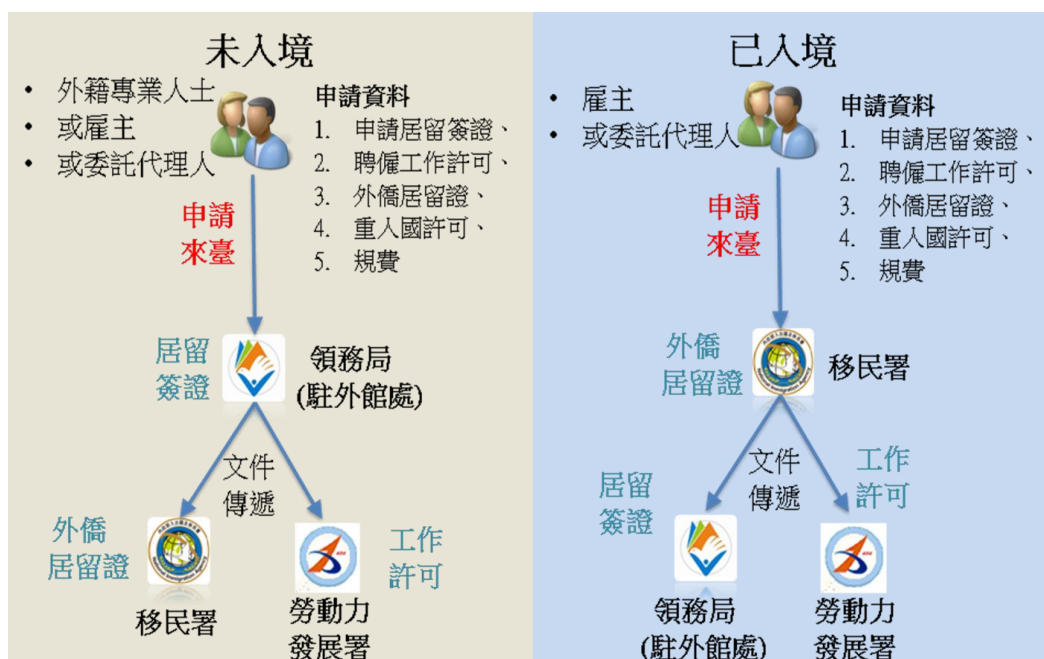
未入境

- 外籍專業人士
- 或雇主
- 或委託代理人

申請資料
1. 申請居留簽證、
2. 聘僱工作許可、
3. 外僑居留證、
4. 重人國許可、
5. 規費

申請來臺

居留簽證

領務局(駐外館處)

文件傳遞

外僑居留證

移民署

工作許可

勞動力發展署

已入境

- 雇主
- 或委託代理人

申請資料
1. 申請居留簽證、
2. 聘僱工作許可、
3. 外僑居留證、
4. 重人國許可、
5. 規費

申請來臺

外僑居留證

移民署

文件傳遞

居留簽證

工作許可

領務局(駐外館處)

勞動力發展署